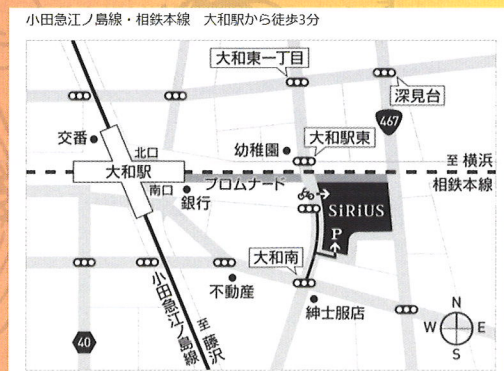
小田急江ノ島線・相鉄本線　大和駅から徒歩3分

大和東一丁目
深見台
467
大和駅東
交番
幼稚園
北口
大和駅
至 横浜
相鉄本線
南口
プロムナード
銀行
SIRIUS
P
大和南
不動産
紳士服店
小田急江ノ島線
至 藤沢
40
N
W
E
S